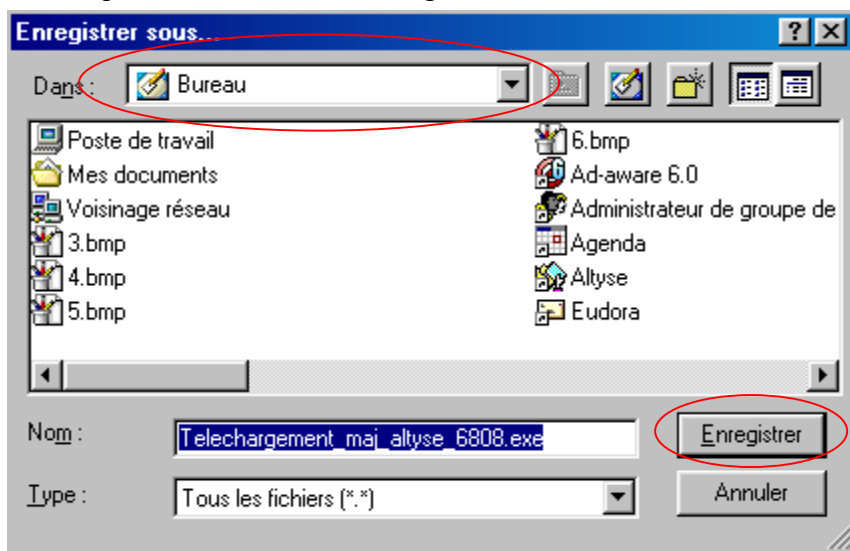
Enregistrer sous...

?

Dans : Bureau

Poste de travail
Mes documents
Voisinage réseau
3.bmp
4.bmp
5.bmp
6.bmp
Ad-aware 6.0
Administrateur de groupe de
Agenda
Altyse
Eudora

Nom : Telechargement_maj_altyse_6808.exe

Enregistrer

Type : Tous les fichiers (*.*)

Annuler